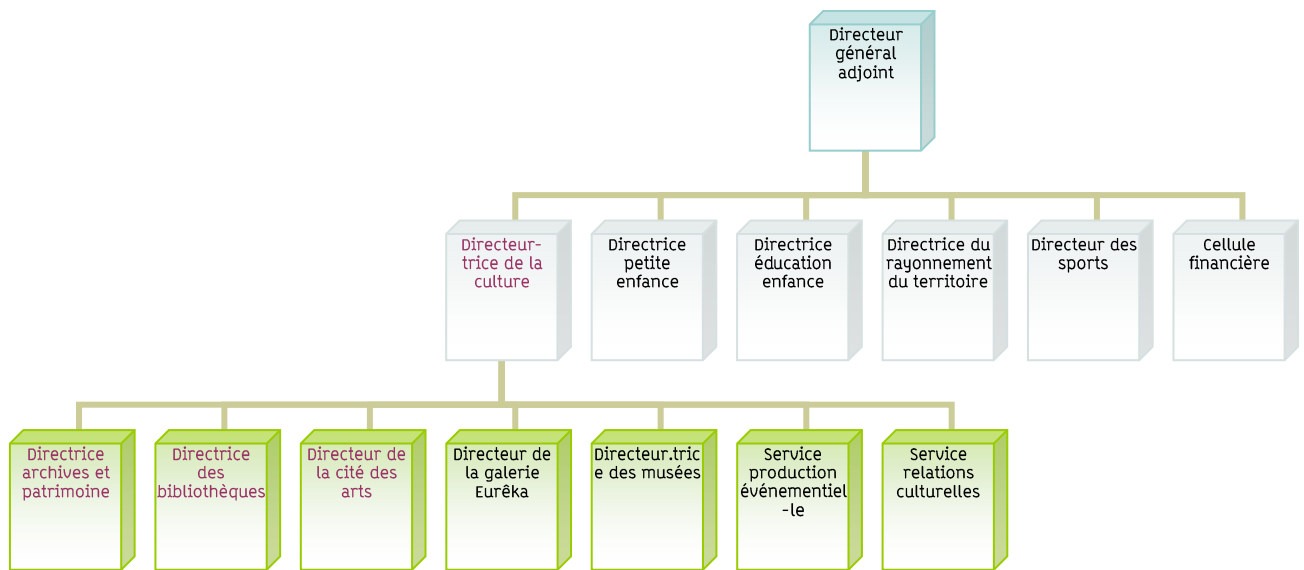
Directeur général adjoint

Directeur-trice de la culture

Directrice petite enfance

Directrice éducation enfance

Directrice du rayonnement du territoire

Directeur des sports

Cellule financière

Directrice archives et patrimoine

Directrice des bibliothèques

Directeur de la cité des arts

Directeur de la galerie Eurêka

Directeur.trice des musées

Service production événementiel-le

Service relations culturelles